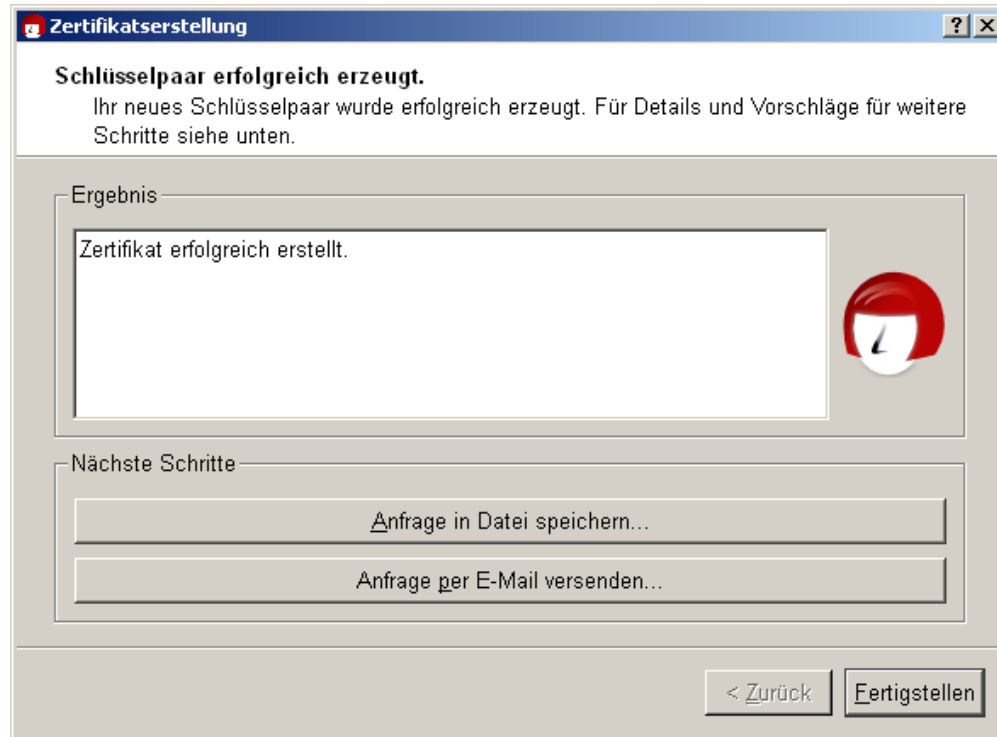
Zertifikatserstellung

?
X

Schlüsselpaar erfolgreich erzeugt.

Ihr neues Schlüsselpaar wurde erfolgreich erzeugt. Für Details und Vorschläge für weitere Schritte siehe unten.

Ergebnis

Zertifikat erfolgreich erstellt.

Nächste Schritte

Anfrage in Datei speichern...

Anfrage per E-Mail versenden...

< Zurück

Fertigstellen